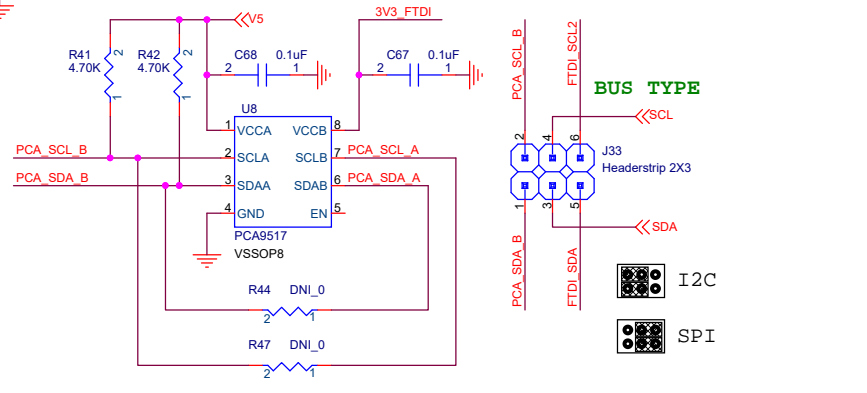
V5

3V3_FTDI

R41 4.70K

R42 4.70K

2 1

2 1

C68 0.1uF

2 1

C67 0.1uF

2 1

U8

1 VCCA

VCCB 8

2 SCLA

SCLB 7

3 SDAA

SDAB 6

4 GND

EN 5

PCA9517

VSSOP8

PCA_SCL_B

PCA_SDA_B

PCA_SCL_A

PCA_SDA_A

R44 DNI_0

2 1

R47 DNI_0

2 1

PCA_SCL_B

FTDI_SCL2

BUS TYPE

SCL

2 4 6

J33

Headerstrip 2X3

1 3 5

SDA

PCA_SDA_B

FTDI_SDA

I2C

SPI